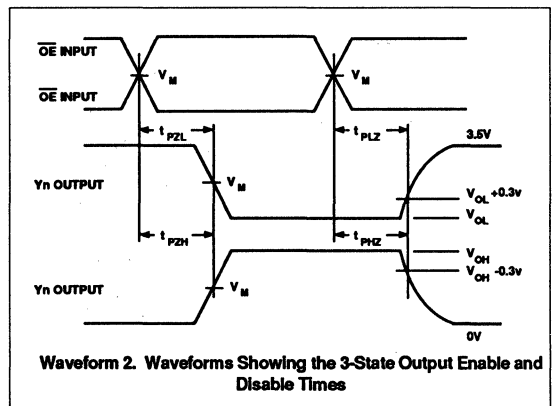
$\overline{OE}$ INPUT

$\overline{OE}$ INPUT

$V_M$

$V_M$

$t_{PZL}$

$t_{PLZ}$

3.5V

Yn OUTPUT

$V_M$

$V_{OL}$ +0.3v

$V_{OL}$

$t_{PZH}$

$t_{PHZ}$

$V_{OH}$

$V_{OH}$ -0.3v

Yn OUTPUT

$V_M$

0V

Waveform 2. Waveforms Showing the 3-State Output Enable and Disable Times